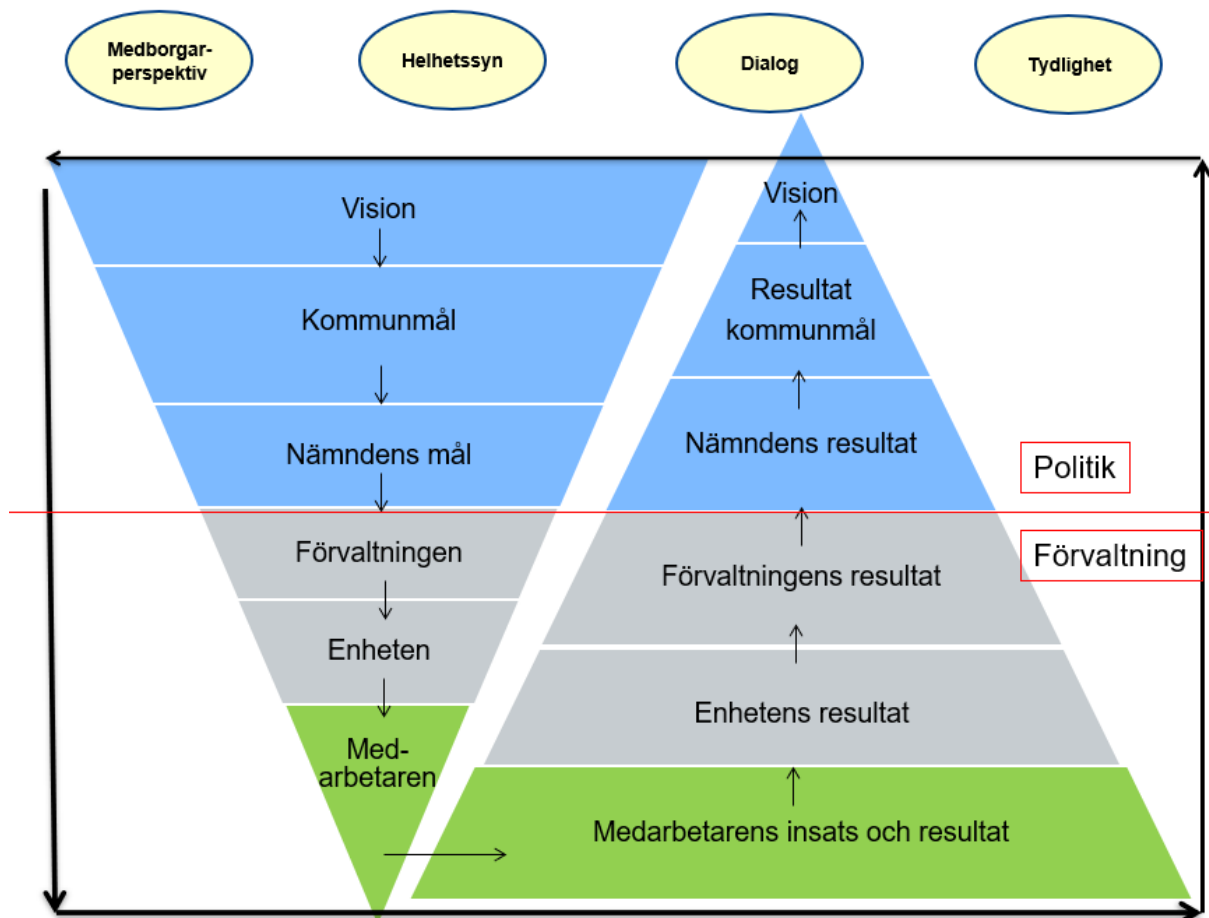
Medborgarperspektiv

Helhetssyn

Dialog

Tydlighet

Vision

Kommunmål

Nämndens mål

Förvaltningen

Enheten

Medarbetaren

Vision

Resultat kommunmål

Nämndens resultat

Förvaltningens resultat

Enhetens resultat

Medarbetarens insats och resultat

Politik

Förvaltning